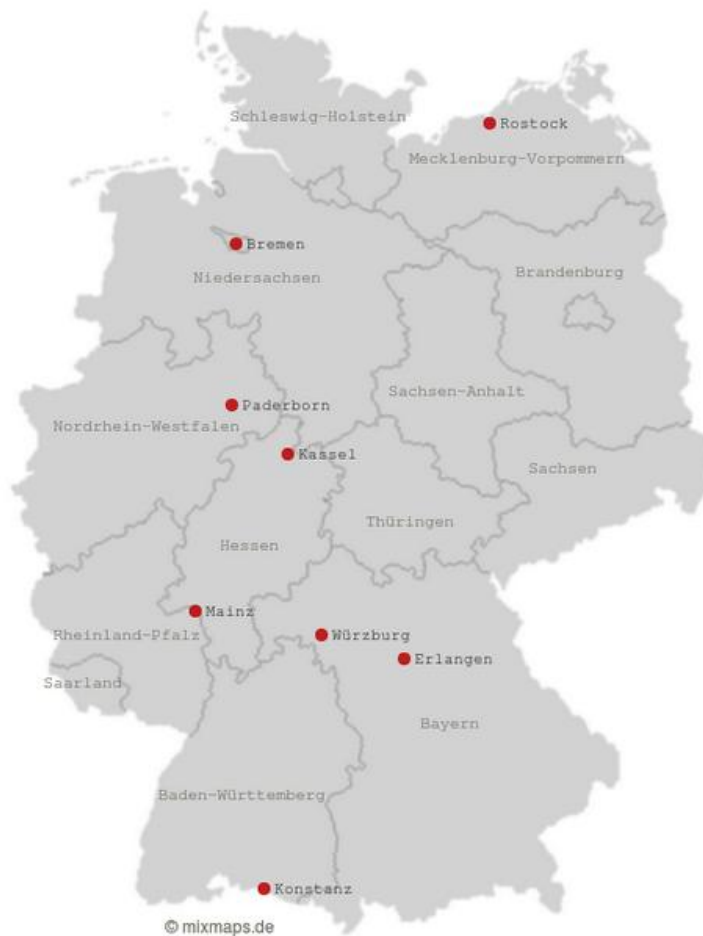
Schleswig-Holstein
Rostock
Mecklenburg-Vorpommern
Bremen
Niedersachsen
Brandenburg
Sachsen-Anhalt
Paderborn
Nordrhein-Westfalen
Kassel
Sachsen
Thüringen
Hessen
Mainz
Würzburg
Rheinland-Pfalz
Erlangen
Saarland
Bayern
Baden-Württemberg
Konstanz
© mixmaps.de